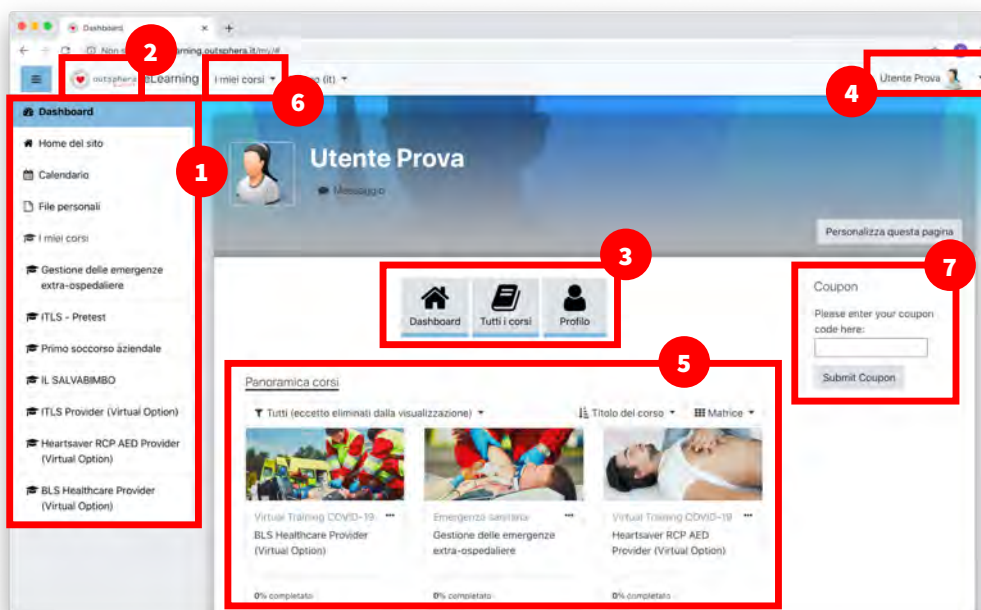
Dashboard

Non s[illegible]learning.outsphera.it/my/#

outsphera eLearning I miei corsi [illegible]o (it)

Utente Prova

2 6 4

Dashboard
Home del sito
Calendario
File personali
I miei corsi
Gestione delle emergenze extra-ospedaliere
ITLS - Pretest
Primo soccorso aziendale
IL SALVABIMBO
ITLS Provider (Virtual Option)
Heartsaver RCP AED Provider (Virtual Option)
BLS Healthcare Provider (Virtual Option)

1

Utente Prova

Messaggio

Personalizza questa pagina

3

Dashboard Tutti i corsi Profilo

7

Coupon

Please enter your coupon code here:

Submit Coupon

5

Panoramica corsi

Tutti (eccetto eliminati dalla visualizzazione) Titolo del corso Matrice

Virtual Training COVID-19 ...
BLS Healthcare Provider (Virtual Option)
0% completato

Emergenza sanitaria ...
Gestione delle emergenze extra-ospedaliere
0% completato

Virtual Training COVID-19 ...
Heartsaver RCP AED Provider (Virtual Option)
0% completato